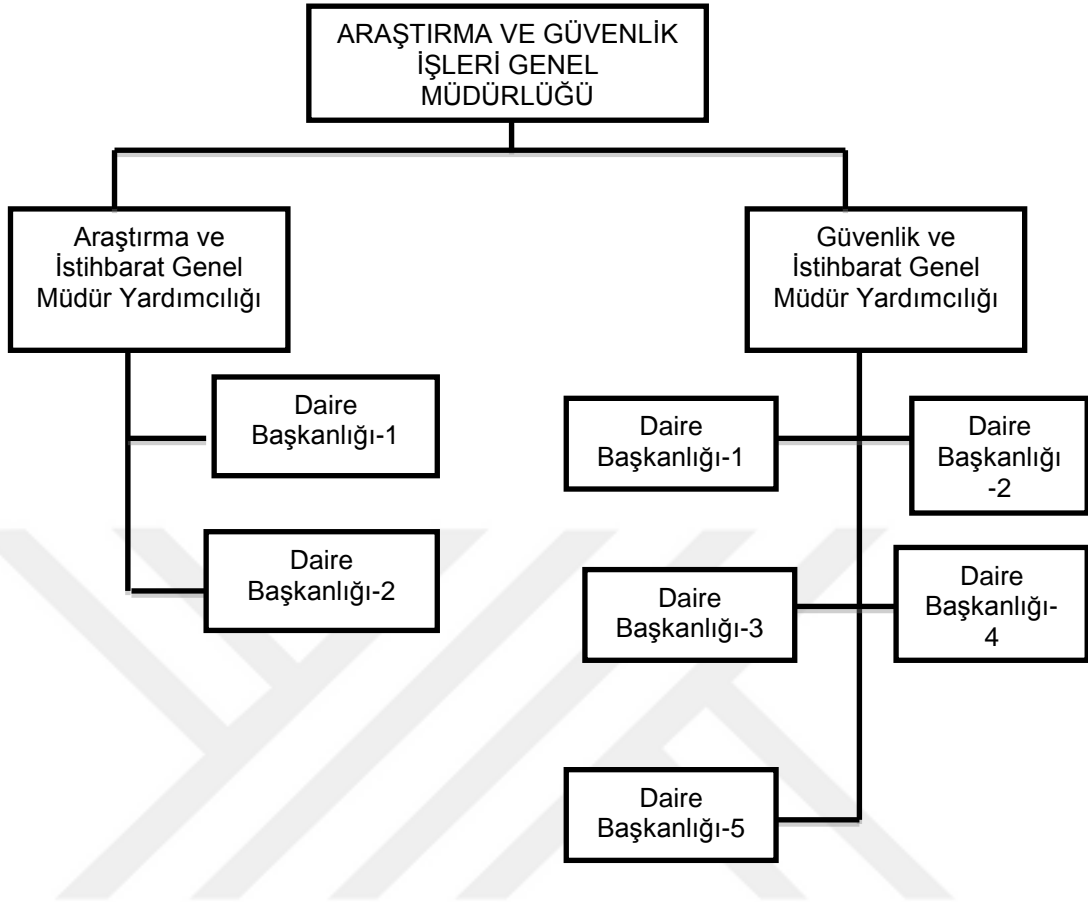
ARAŞTIRMA VE GÜVENLİK İŞLERİ GENEL MÜDÜRLÜĞÜ

Araştırma ve İstihbarat Genel Müdür Yardımcılığı

Daire Başkanlığı-1

Daire Başkanlığı-2

Güvenlik ve İstihbarat Genel Müdür Yardımcılığı

Daire Başkanlığı-1

Daire Başkanlığı -2

Daire Başkanlığı-3

Daire Başkanlığı-4

Daire Başkanlığı-5